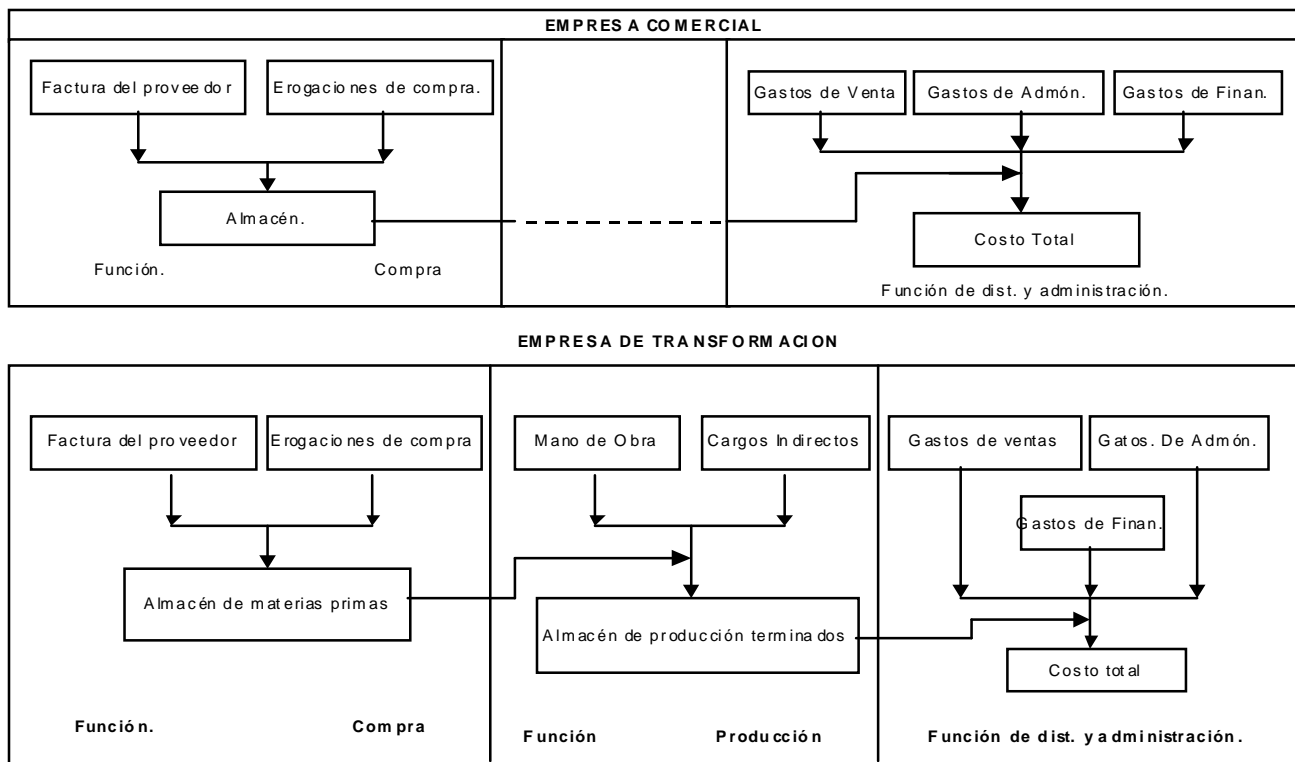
EMPRESA COMERCIAL

Factura del proveedor

Erogaciones de compra.

Almacén.

Función.

Compra

Gastos de Venta

Gastos de Admón.

Gastos de Finan.

Costo Total

Función de dist. y administración.

EMPRESA DE TRANSFORMACION

Factura del proveedor

Erogaciones de compra

Almacén de materias primas

Función.

Compra

Mano de Obra

Cargos Indirectos

Almacén de producción terminados

Función

Producción

Gastos de ventas

Gatos. De Admón.

Gastos de Finan.

Costo total

Función de dist. y administración.